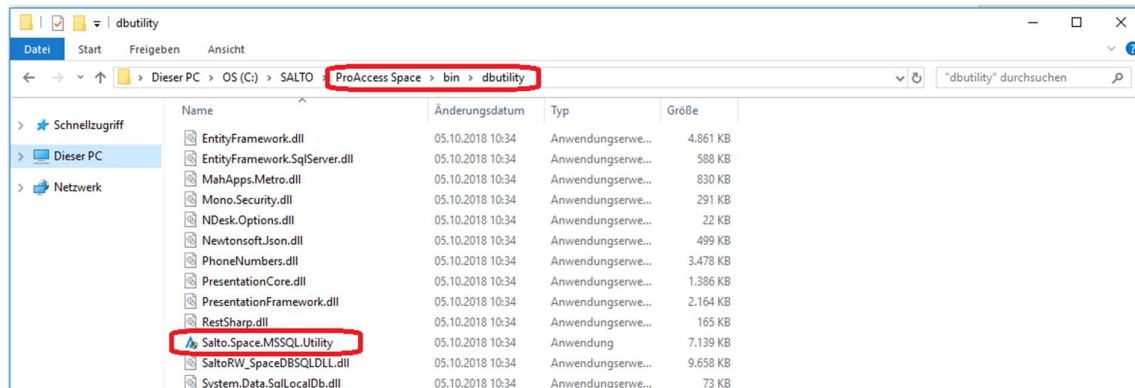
dbutility

Datei Start Freigeben Ansicht

Dieser PC > OS (C:) > SALTO > ProAccess Space > bin > dbutility

"dbutility" durchsuchen

Schnellzugriff
Dieser PC
Netzwerk

| Name | Änderungsdatum | Typ | Größe |
|---|---|---|---|
| EntityFramework.dll | 05.10.2018 10:34 | Anwendungserwe... | 4.861 KB |
| EntityFramework.SqlServer.dll | 05.10.2018 10:34 | Anwendungserwe... | 588 KB |
| MahApps.Metro.dll | 05.10.2018 10:34 | Anwendungserwe... | 830 KB |
| Mono.Security.dll | 05.10.2018 10:34 | Anwendungserwe... | 291 KB |
| NDesk.Options.dll | 05.10.2018 10:34 | Anwendungserwe... | 22 KB |
| Newtonsoft.Json.dll | 05.10.2018 10:34 | Anwendungserwe... | 499 KB |
| PhoneNumbers.dll | 05.10.2018 10:34 | Anwendungserwe... | 3.478 KB |
| PresentationCore.dll | 05.10.2018 10:34 | Anwendungserwe... | 1.386 KB |
| PresentationFramework.dll | 05.10.2018 10:34 | Anwendungserwe... | 2.164 KB |
| RestSharp.dll | 05.10.2018 10:34 | Anwendungserwe... | 165 KB |
| Salto.Space.MSSQL.Utility | 05.10.2018 10:34 | Anwendung | 7.139 KB |
| SaltoRW_SpaceDBSQLDLL.dll | 05.10.2018 10:34 | Anwendungserwe... | 9.658 KB |
| System.Data.SqlLocalDb.dll | 05.10.2018 10:34 | Anwendungserwe... | 73 KB |